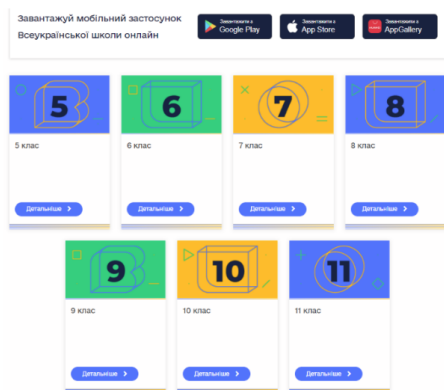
Завантажуй мобільний застосунок Всеукраїнської школи онлайн

Завантажити з Google Play

Завантажити з App Store

Завантажити з AppGallery

5

5 клас

Детальніше

6

6 клас

Детальніше

7

7 клас

Детальніше

8

8 клас

Детальніше

9

9 клас

Детальніше

10

10 клас

Детальніше

11

11 клас

Детальніше